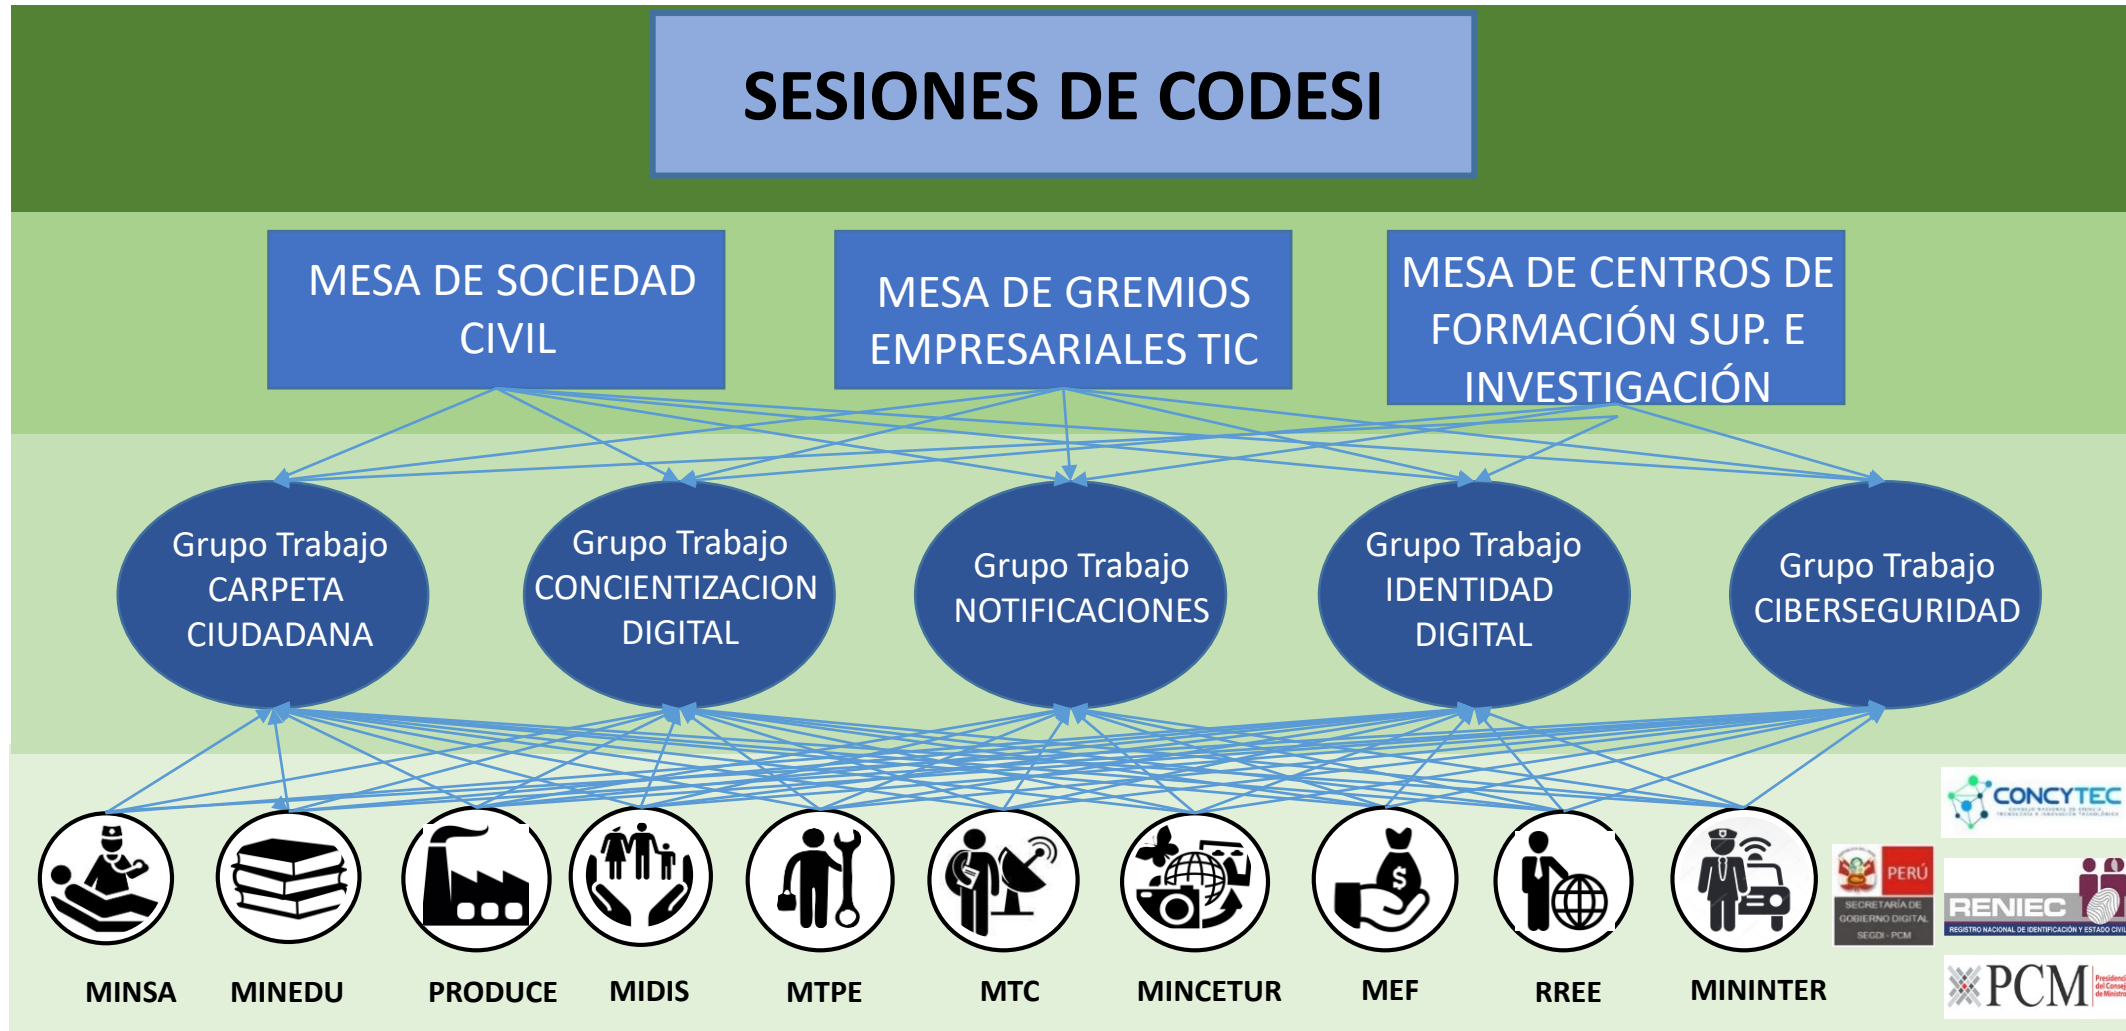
SESIONES DE CODESI

MESA DE SOCIEDAD CIVIL

MESA DE GREMIOS EMPRESARIALES TIC

MESA DE CENTROS DE FORMACIÓN SUP. E INVESTIGACIÓN

Grupo Trabajo CARPETA CIUDADANA

Grupo Trabajo CONCIENTIZACION DIGITAL

Grupo Trabajo NOTIFICACIONES

Grupo Trabajo IDENTIDAD DIGITAL

Grupo Trabajo CIBERSEGURIDAD

MINSA MINEDU PRODUCE MIDIS MTPE MTC MINCETUR MEF RREE MININTER

CONCYTEC

PERÚ
SECRETARÍA DE GOBIERNO DIGITAL
SEGDI - PCM

RENIEC
REGISTRO NACIONAL DE IDENTIFICACIÓN Y ESTADO CIVIL

PCM